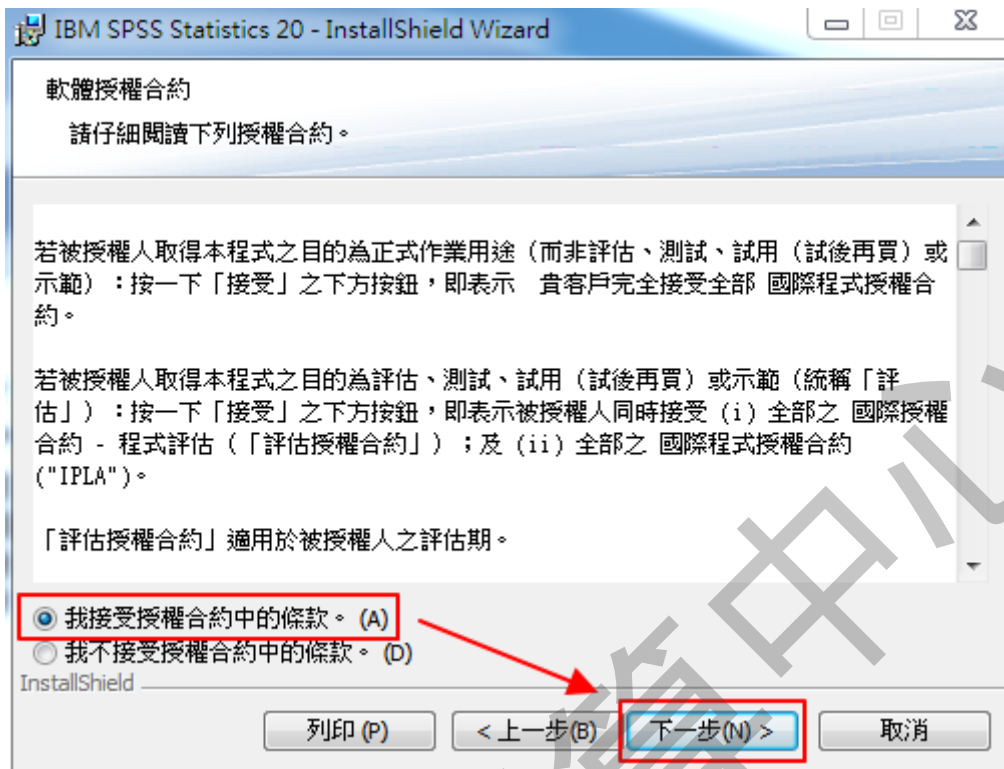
IBM SPSS Statistics 20 - InstallShield Wizard

軟體授權合約

請仔細閱讀下列授權合約。

若被授權人取得本程式之目的為正式作業用途（而非評估、測試、試用（試後再買）或示範）：按一下「接受」之下方按鈕，即表示 貴客戶完全接受全部 國際程式授權合約。

若被授權人取得本程式之目的為評估、測試、試用（試後再買）或示範（統稱「評估」）：按一下「接受」之下方按鈕，即表示被授權人同時接受 (i) 全部之 國際授權合約 - 程式評估（「評估授權合約」）；及 (ii) 全部之 國際程式授權合約 ("IPLA")。

「評估授權合約」適用於被授權人之評估期。

我接受授權合約中的條款。 (A)
我不接受授權合約中的條款。 (D)

InstallShield

列印 (P)
< 上一步(B)
下一步(N) >
取消